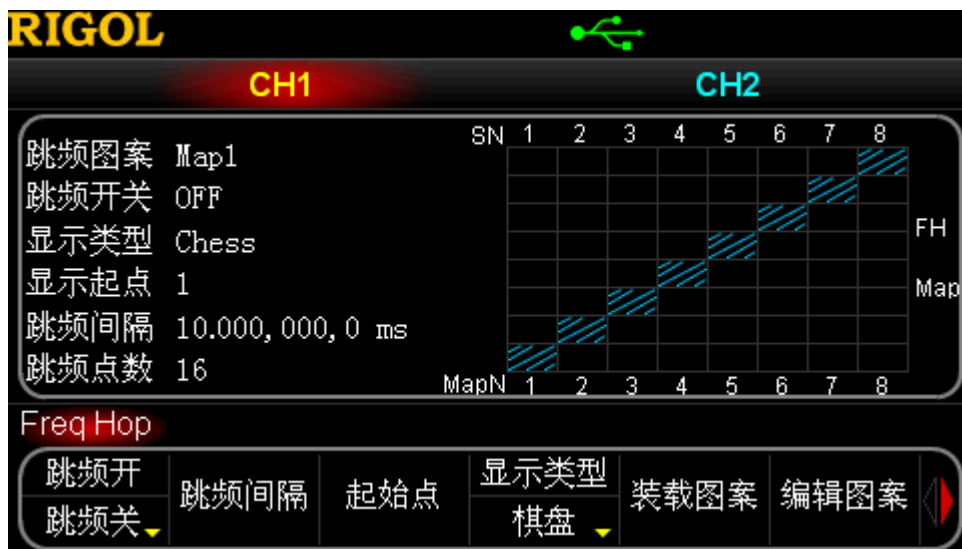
RIGOL

CH1 CH2

跳频图案 Map1
跳频开关 OFF
显示类型 Chess
显示起点 1
跳频间隔 10.000,000,0 ms
跳频点数 16

SN 1 2 3 4 5 6 7 8

FH

Map

MapN 1 2 3 4 5 6 7 8

Freq Hop

跳频开
跳频关

跳频间隔

起始点

显示类型
棋盘

装载图案

编辑图案